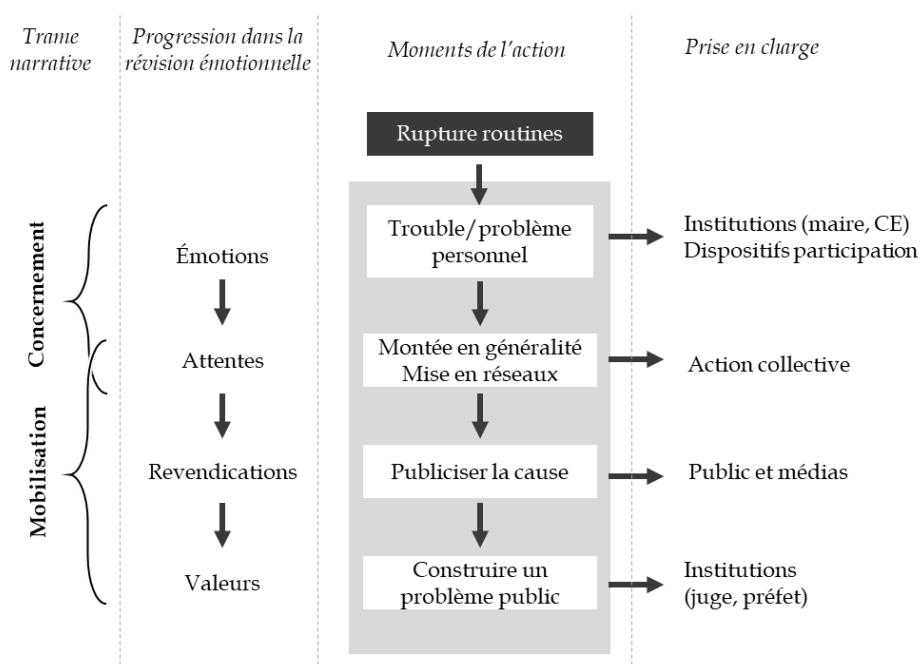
Trame narrative

Progression dans la révision émotionnelle

Moments de l'action

Prise en charge

Rupture routines

Concernement

Mobilisation

Émotions

Attentes

Revendications

Valeurs

Trouble/problème personnel

Montée en généralité
Mise en réseaux

Publiciser la cause

Construire un problème public

Institutions (maire, CE)
Dispositifs participation

Action collective

Public et médias

Institutions (juge, préfet)